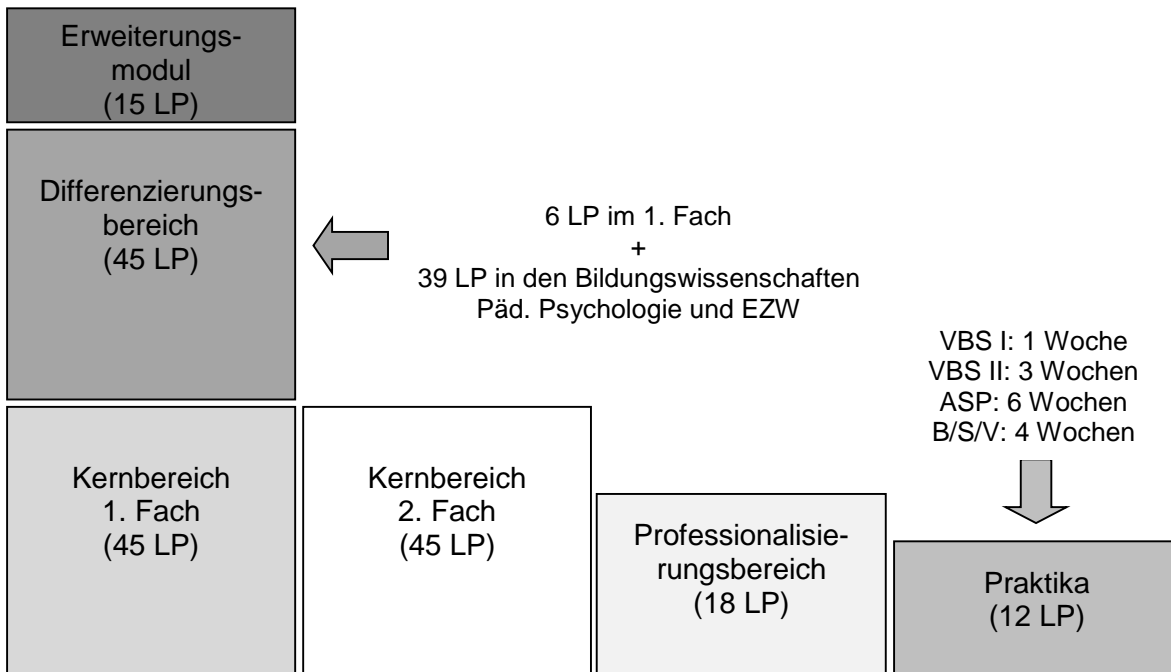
Erweiterungsmodul
(15 LP)

Differenzierungsbereich
(45 LP)

6 LP im 1. Fach
+
39 LP in den Bildungswissenschaften
Päd. Psychologie und EZW

VBS I: 1 Woche
VBS II: 3 Wochen
ASP: 6 Wochen
B/S/V: 4 Wochen

Kernbereich
1. Fach
(45 LP)

Kernbereich
2. Fach
(45 LP)

Professionalisierungsbereich
(18 LP)

Praktika
(12 LP)